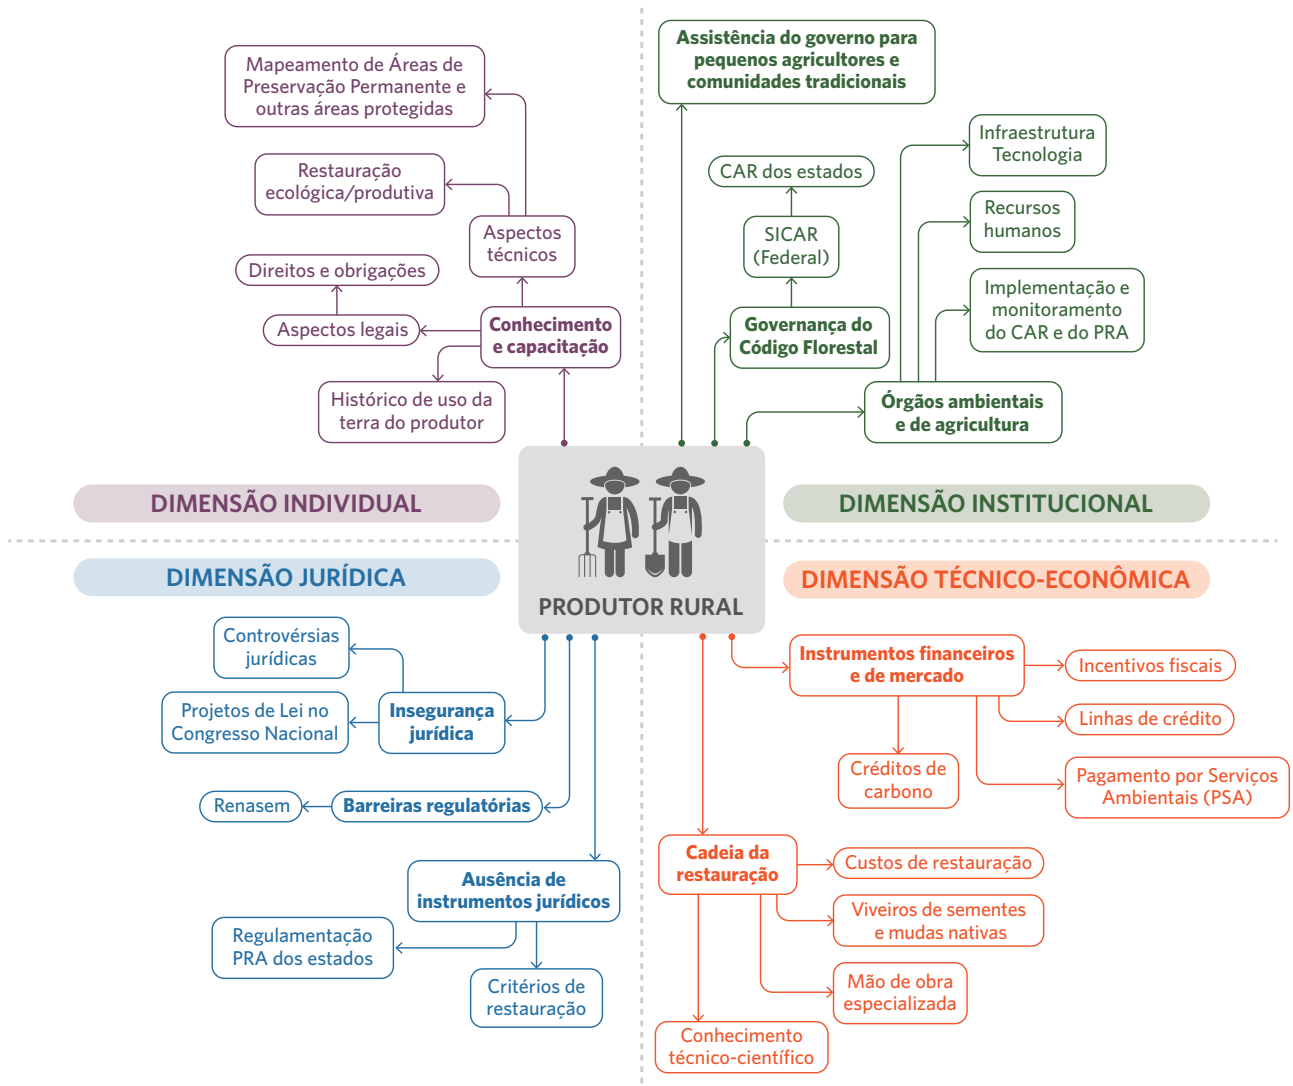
Mapeamento de Áreas de Preservação Permanente e outras áreas protegidas

Restauração ecológica/produtiva

Aspectos técnicos

Direitos e obrigações

Aspectos legais

Conhecimento e capacitação

Histórico de uso da terra do produtor

Assistência do governo para pequenos agricultores e comunidades tradicionais

CAR dos estados

SICAR (Federal)

Governança do Código Florestal

Infraestrutura Tecnologia

Recursos humanos

Implementação e monitoramento do CAR e do PRA

Órgãos ambientais e de agricultura

DIMENSÃO INDIVIDUAL

DIMENSÃO INSTITUCIONAL

DIMENSÃO JURÍDICA

PRODUTOR RURAL

DIMENSÃO TÉCNICO-ECONÔMICA

Controvérsias jurídicas

Projetos de Lei no Congresso Nacional

Insegurança jurídica

Renasem

Barreiras regulatórias

Ausência de instrumentos jurídicos

Regulamentação PRA dos estados

Critérios de restauração

Instrumentos financeiros e de mercado

Incentivos fiscais

Linhas de crédito

Créditos de carbono

Pagamento por Serviços Ambientais (PSA)

Cadeia da restauração

Custos de restauração

Viveiros de sementes e mudas nativas

Mão de obra especializada

Conhecimento técnico-científico